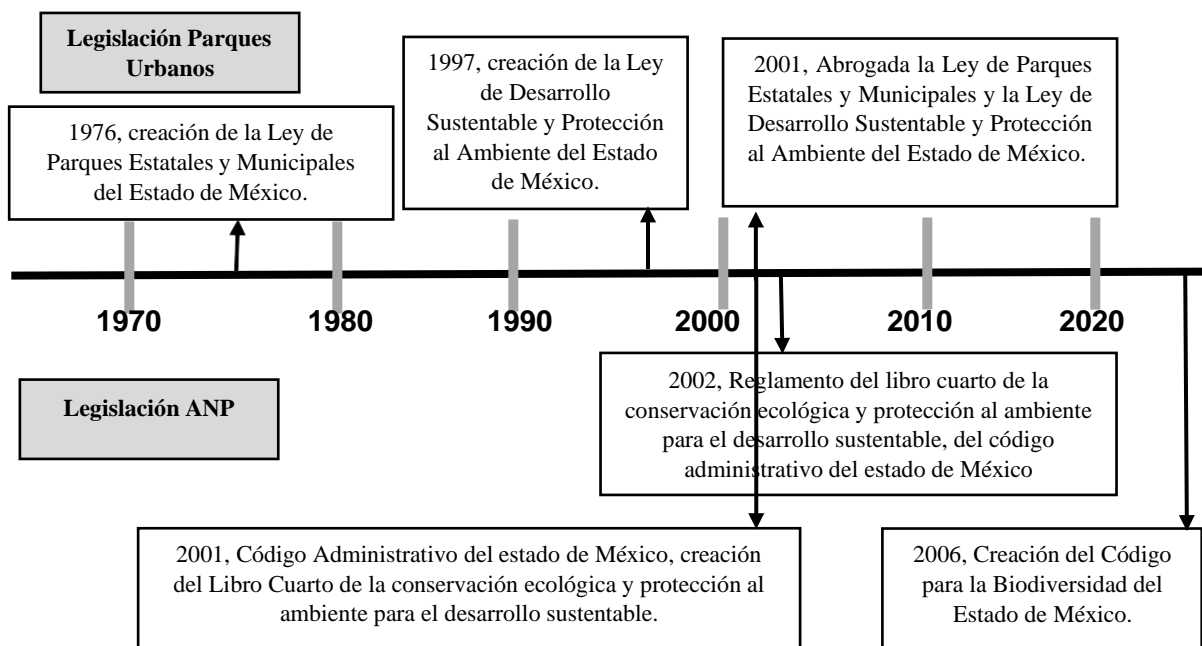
Legislación Parques Urbanos

1976, creación de la Ley de Parques Estatales y Municipales del Estado de México.

1997, creación de la Ley de Desarrollo Sustentable y Protección al Ambiente del Estado de México.

2001, Abrogada la Ley de Parques Estatales y Municipales y la Ley de Desarrollo Sustentable y Protección al Ambiente del Estado de México.

1970

1980

1990

2000

2010

2020

Legislación ANP

2002, Reglamento del libro cuarto de la conservación ecológica y protección al ambiente para el desarrollo sustentable, del código administrativo del estado de México

2001, Código Administrativo del estado de México, creación del Libro Cuarto de la conservación ecológica y protección al ambiente para el desarrollo sustentable.

2006, Creación del Código para la Biodiversidad del Estado de México.